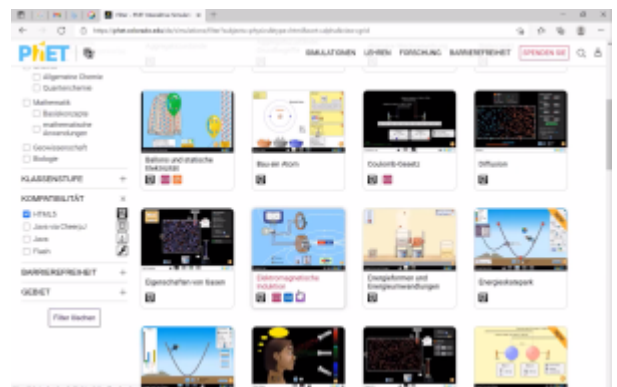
PhET - PhET Interaktive Simulati

https://phet.colorado.edu/de/simulations/filter?subjects=physics&type=html&sort=alpha&view=grid

PhET

SIMULATIONEN LEHREN FORSCHUNG BARRIEREFREIHEIT SPENDEN SIE

Allgemeine Chemie
Quantenchemie

Mathematik
Basiskonzepte
mathematische Anwendungen

Geowissenschaft
Biologie

KLASSENSTUFE +

KOMPATIBILITÄT −

HTML5
Java via CheerpJ
Java
Flash

BARRIEREFREIHEIT +

GEBIET +

Filter löschen

Ballons und statische Elektrizität

Bau ein Atom

Coulomb-Gesetz

Diffusion

Eigenschaften von Gasen

Elektromagnetische Induktion

Energieformen und Energieumwandlungen

Energieskatepark